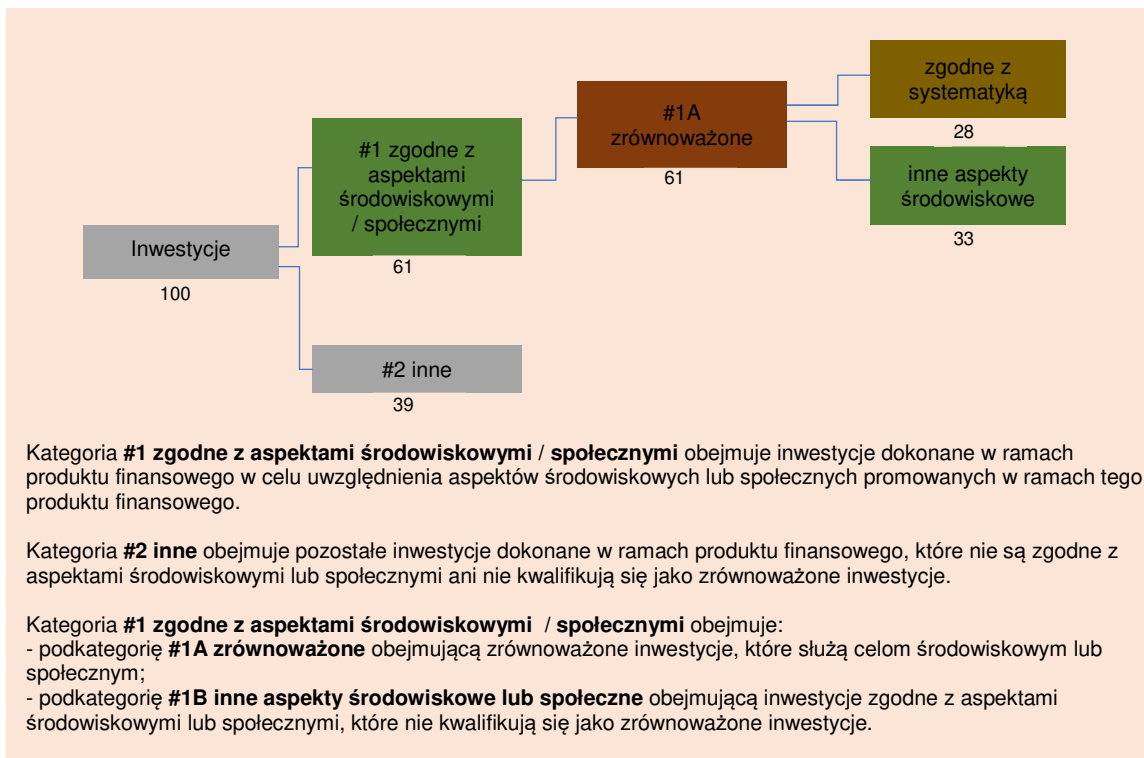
Inwestycje
100

#1 zgodne z aspektami środowiskowymi / społecznymi
61

#2 inne
39

#1A zrównoważone
61

zgodne z systematyką
28

inne aspekty środowiskowe
33

Kategoria **#1 zgodne z aspektami środowiskowymi** / **społecznymi** obejmuje inwestycje dokonane w ramach produktu finansowego w celu uwzględnienia aspektów środowiskowych lub społecznych promowanych w ramach tego produktu finansowego.

Kategoria **#2 inne** obejmuje pozostałe inwestycje dokonane w ramach produktu finansowego, które nie są zgodne z aspektami środowiskowymi lub społecznymi ani nie kwalifikują się jako zrównoważone inwestycje.

Kategoria **#1 zgodne z aspektami środowiskowymi** / **społecznymi** obejmuje:
- podkategorię **#1A zrównoważone** obejmującą zrównoważone inwestycje, które służą celom środowiskowym lub społecznym;
- podkategorię **#1B inne aspekty środowiskowe lub społeczne** obejmującą inwestycje zgodne z aspektami środowiskowymi lub społecznymi, które nie kwalifikują się jako zrównoważone inwestycje.